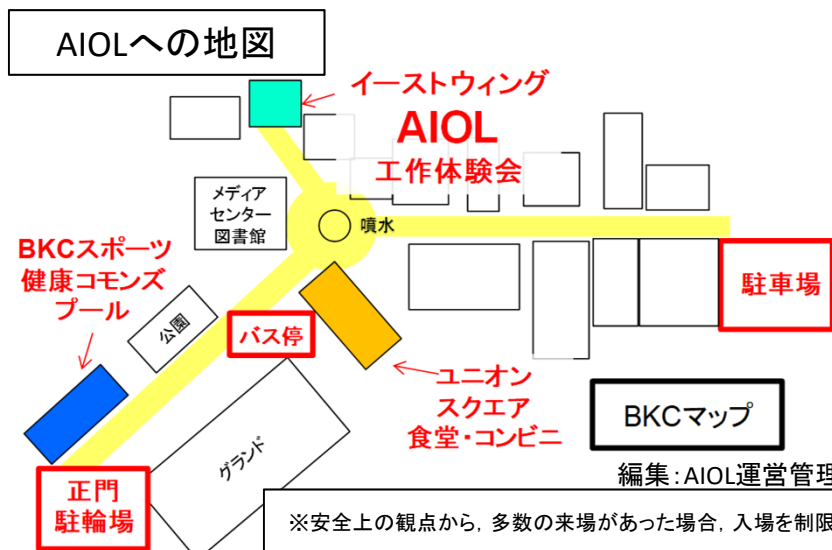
AIOLへの地図

イーストウィング

AIOL

工作体験会

メディア
センター
図書館

噴水

BKCスポーツ
健康コモンズ
プール

公園

バス停

駐車場

ユニオン
スクエア
食堂・コンビニ

BKCマップ

グランド

正門
駐輪場

編集：AIOL運営管理

※安全上の観点から，多数の来場があった場合，入場を制限